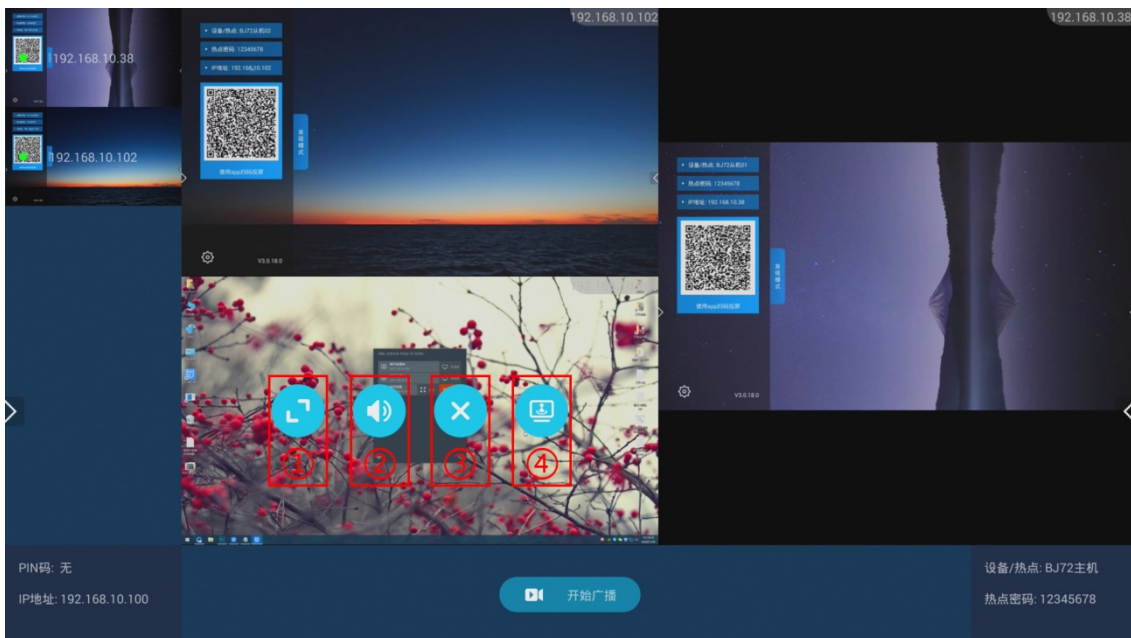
192.168.10.38

192.168.10.102

192.168.10.102

设备/热点: BJ72从机02
热点密码: 12345678
IP地址: 192.168.10.102

使用app扫码投屏

V3.0.18.0

192.168.10.38

设备/热点: BJ72从机01
热点密码: 12345678
IP地址: 192.168.10.38

使用app扫码投屏

V3.0.18.0

①
②
③
④

PIN码: 无
IP地址: 192.168.10.100

开始广播

设备/热点: BJ72主机
热点密码: 12345678